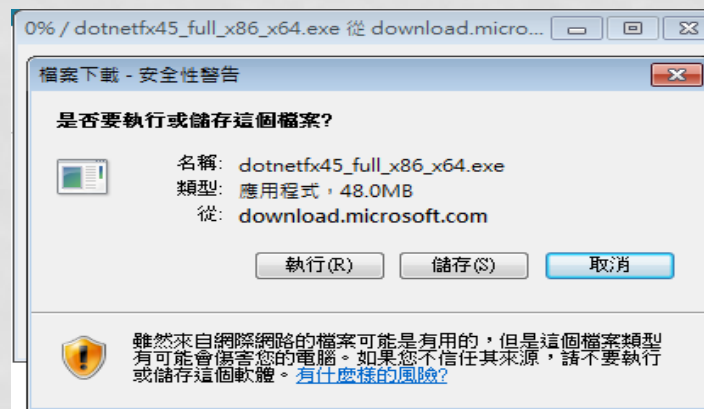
0% / dotnetfx45_full_x86_x64.exe 從 download.micro...

檔案下載 - 安全性警告

是否要執行或儲存這個檔案?

名稱: dotnetfx45_full_x86_x64.exe
類型: 應用程式，48.0MB
從: download.microsoft.com

執行(R)
儲存(S)
取消

雖然來自網際網路的檔案可能是有用的，但是這個檔案類型有可能會傷害您的電腦。如果您不信任其來源，請不要執行或儲存這個軟體。有什麼樣的風險?